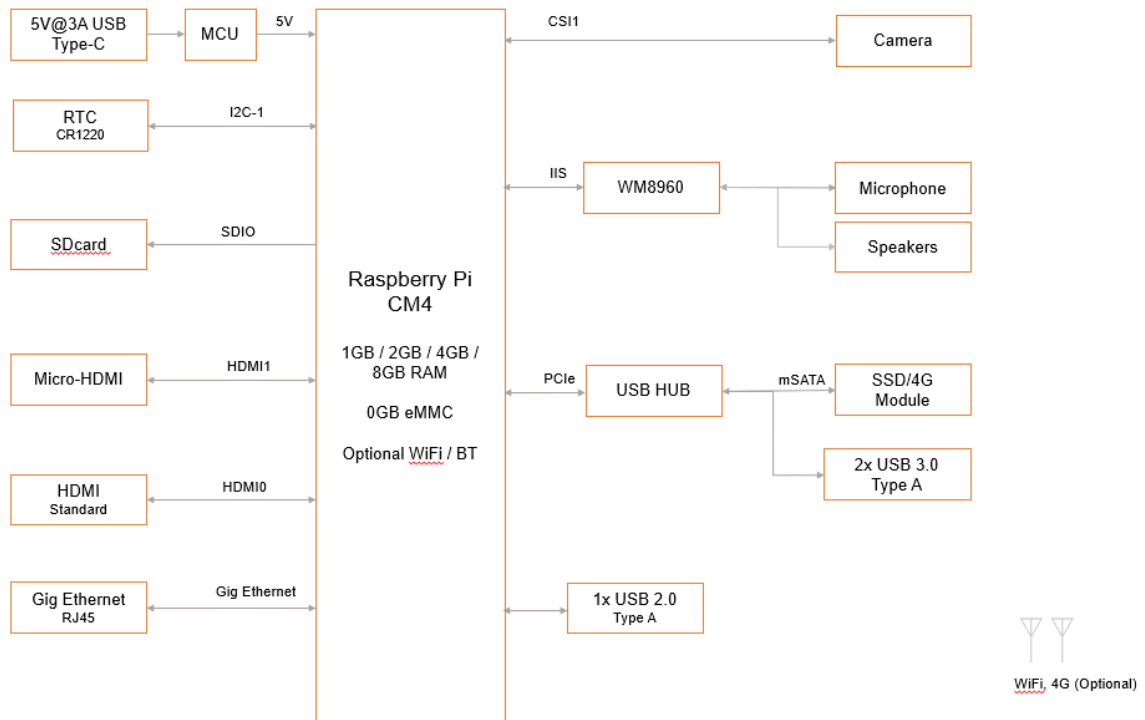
5V@3A USB Type-C

MCU

5V

RTC
CR1220

I2C-1

SDcard

SDIO

Micro-HDMI

HDMI1

HDMI
Standard

HDMI0

Gig Ethernet
RJ45

Gig Ethernet

Raspberry Pi
CM4

1GB / 2GB / 4GB / 8GB RAM

0GB eMMC

Optional WiFi / BT

CSI1

Camera

IIS

WM8960

Microphone

Speakers

PCIe

USB HUB

mSATA

SSD/4G
Module

2x USB 3.0
Type A

1x USB 2.0
Type A

WiFi, 4G (Optional)